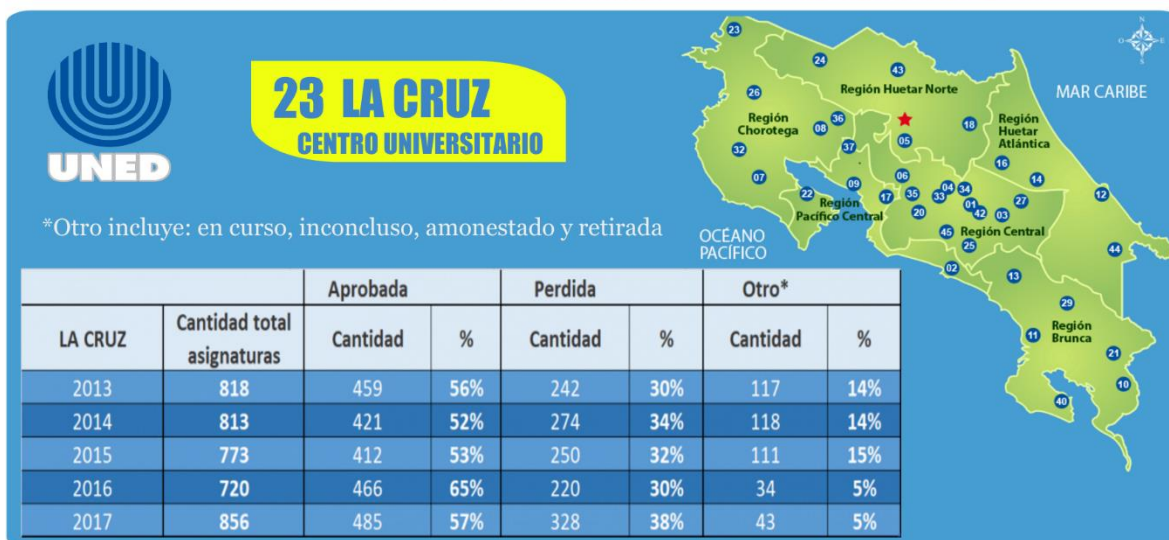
UNED

23 LA CRUZ
CENTRO UNIVERSITARIO

*Otro incluye: en curso, inconcluso, amonestado y retirada

23 24 43 26 Región Chorotega 36 08 Región Huetar Norte 18 Región Huetar Atlántica 05 32 37 07 22 09 Región Pacífico Central 17 06 35 20 04 33 34 01 42 03 16 14 27 12 45 Región Central 25 02 13 44 29 Región Brunca 11 21 40 10

MAR CARIBE

OCÉANO PACÍFICO

| | | Aprobada | | Perdida | | Otro* | |
|---|---|---|---|---|---|---|---|
| LA CRUZ | Cantidad total asignaturas | Cantidad | % | Cantidad | % | Cantidad | % |
| 2013 | 818 | 459 | 56% | 242 | 30% | 117 | 14% |
| 2014 | 813 | 421 | 52% | 274 | 34% | 118 | 14% |
| 2015 | 773 | 412 | 53% | 250 | 32% | 111 | 15% |
| 2016 | 720 | 466 | 65% | 220 | 30% | 34 | 5% |
| 2017 | 856 | 485 | 57% | 328 | 38% | 43 | 5% |